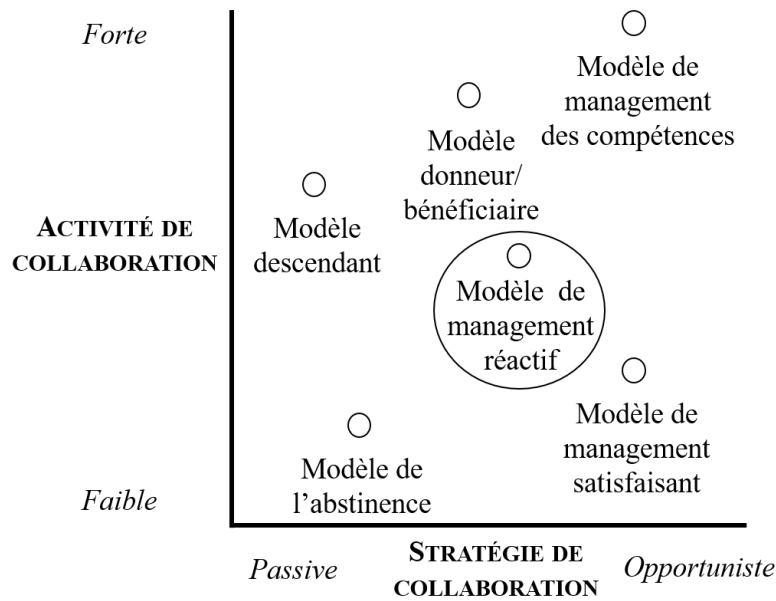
Forte

Modèle de management des compétences

Modèle donneur/ bénéficiaire

Modèle descendant

ACTIVITÉ DE COLLABORATION

Modèle de management réactif

Modèle de management satisfaisant

Modèle de l'abstinence

Faible

Passive

STRATÉGIE DE COLLABORATION

Opportuniste